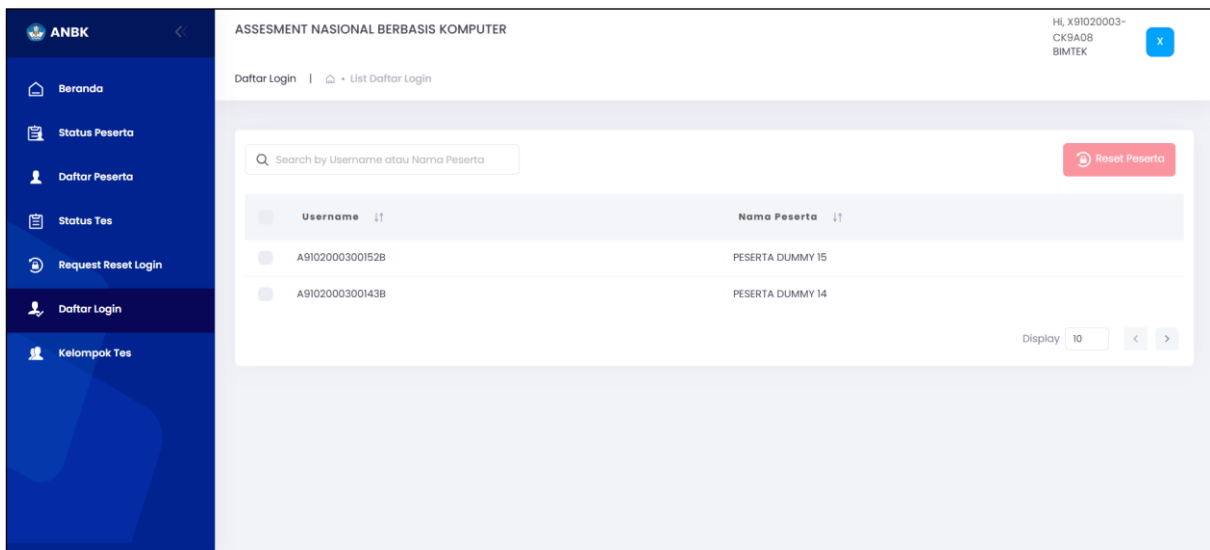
ANBK

Beranda

Status Peserta

Daftar Peserta

Status Tes

Request Reset Login

Daftar Login

Kelompok Tes

ASSESMENT NASIONAL BERBASIS KOMPUTER

Hi, X91020003-CK9A08
BIMTEK

X

Daftar Login | • List Daftar Login

Search by Username atau Nama Peserta

Reset Peserta

| | Username | Nama Peserta |
|---|---|---|
| | A9102000300152B | PESERTA DUMMY 15 |
| | A9102000300143B | PESERTA DUMMY 14 |

Display 10